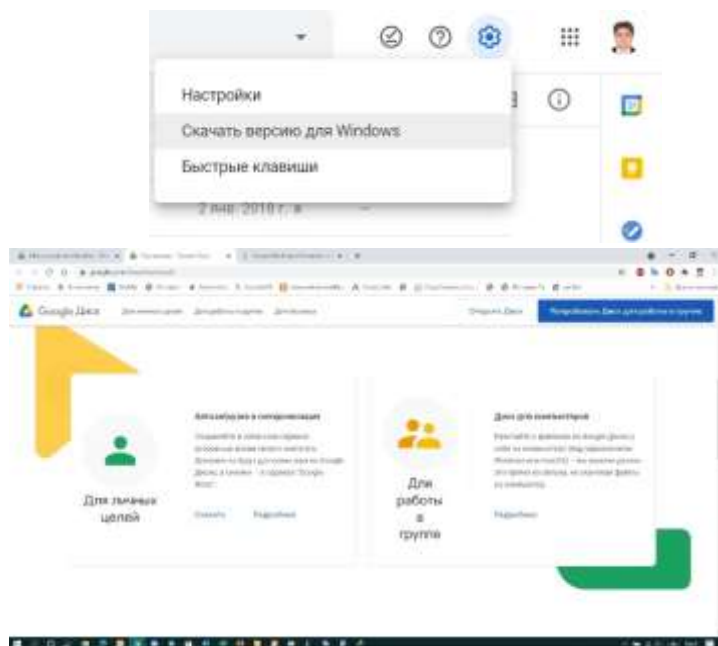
Настройки

Скачать версию для Windows

Быстрые клавиши

2 янв. 2018 г.

Google Диск

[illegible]

Открыть Диск

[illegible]

Автозагрузка и синхронизация

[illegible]

Для личных целей

Скачать

Подробнее

Диск для компьютеров

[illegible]

Для работы в группе

Подробнее